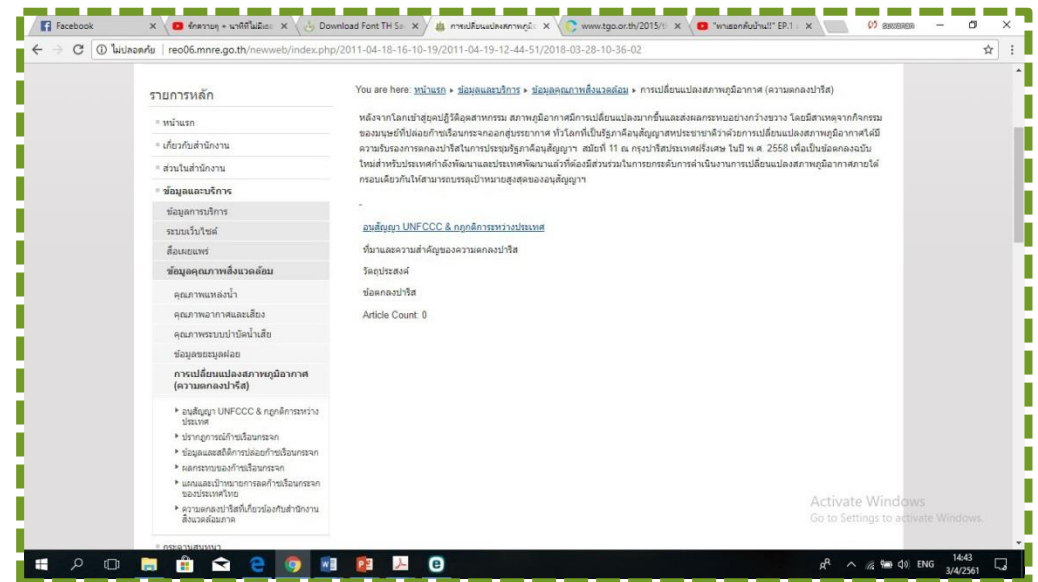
Facebook | จักรวาฬ + นาทีที่ไม่มีเธอ | Download Font TH Sa | การเปลี่ยนแปลงสภาพภูมิอ | www.tgo.or.th/2015/th | "พาเธอกลับบ้าน!!" EP.1

ไม่ปลอดภัย | reo06.mnre.go.th/newweb/index.php/2011-04-18-16-10-19/2011-04-19-12-44-51/2018-03-28-10-36-02

รายการหลัก

หน้าแรก
เกี่ยวกับสำนักงาน
ส่วนในสำนักงาน
ข้อมูลและบริการ
ข้อมูลการบริการ
ระบบเว็บไซต์
สื่อเผยแพร่
ข้อมูลคุณภาพสิ่งแวดล้อม
คุณภาพแหล่งน้ำ
คุณภาพอากาศและเสียง
คุณภาพระบบบำบัดน้ำเสีย
ข้อมูลขยะมูลฝอย
การเปลี่ยนแปลงสภาพภูมิอากาศ (ความตกลงปารีส)
อนุสัญญา UNFCCC & กฎกติการะหว่างประเทศ
ปรากฏการณ์ก๊าซเรือนกระจก
ข้อมูลและสถิติการปล่อยก๊าซเรือนกระจก
ผลกระทบของก๊าซเรือนกระจก
แผนและเป้าหมายการลดก๊าซเรือนกระจกของประเทศไทย
ความตกลงปารีสที่เกี่ยวข้องกับสำนักงานสิ่งแวดล้อมภาค
กระดานสนทนา

You are here: หน้าแรก ▸ ข้อมูลและบริการ ▸ ข้อมูลคุณภาพสิ่งแวดล้อม ▸ การเปลี่ยนแปลงสภาพภูมิอากาศ (ความตกลงปารีส)

หลังจากโลกเข้าสู่ยุคปฏิวัติอุตสาหกรรม สภาพภูมิอากาศมีการเปลี่ยนแปลงมากขึ้นและส่งผลกระทบอย่างกว้างขวาง โดยมีสาเหตุจากกิจกรรมของมนุษย์ที่ปล่อยก๊าซเรือนกระจกออกสู่บรรยากาศ ทั่วโลกที่เป็นรัฐภาคีอนุสัญญาสหประชาชาติว่าด้วยการเปลี่ยนแปลงสภาพภูมิอากาศได้มีความรับรองการตกลงปารีสในการประชุมรัฐภาคีอนุสัญญาฯ สมัยที่ 11 ณ กรุงปารีสประเทศฝรั่งเศส ในปี พ.ศ. 2558 เพื่อเป็นข้อตกลงฉบับใหม่สำหรับประเทศกำลังพัฒนาและประเทศพัฒนาแล้วที่ต้องมีส่วนร่วมในการยกระดับการดำเนินงานการเปลี่ยนแปลงสภาพภูมิอากาศภายใต้กรอบเดียวกันให้สามารถบรรลุเป้าหมายสูงสุดของอนุสัญญาฯ

-

อนุสัญญา UNFCCC & กฎกติการะหว่างประเทศ
ที่มาและความสำคัญของความตกลงปารีส
วัตถุประสงค์
ข้อตกลงปารีส
Article Count: 0

Activate Windows
Go to Settings to activate Windows.

ENG 14:43 3/4/2561